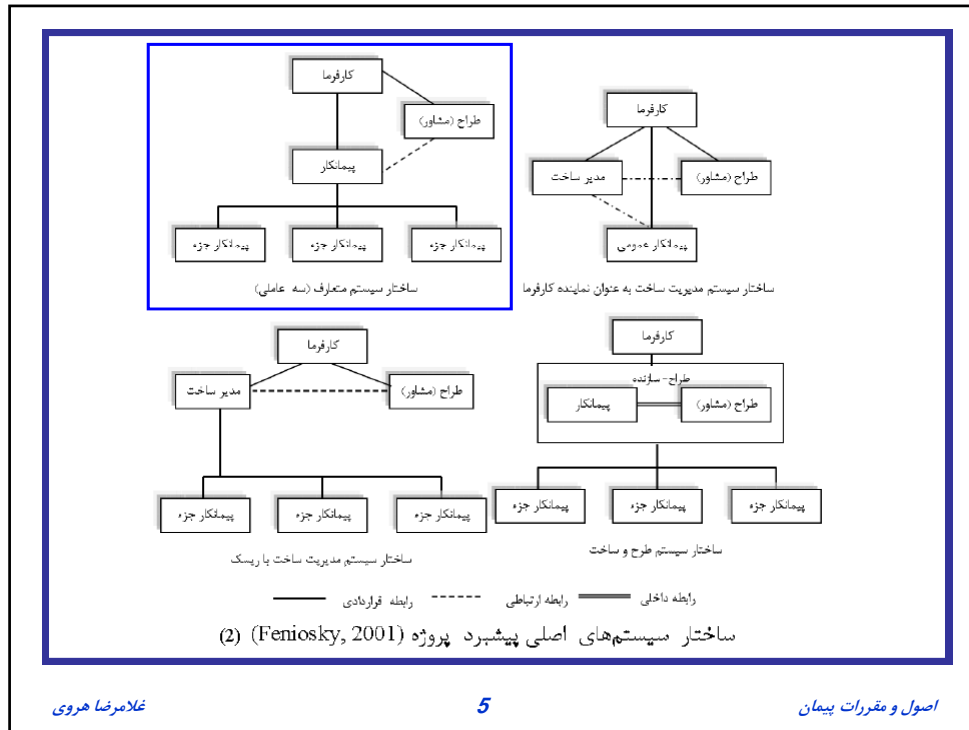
کارفرما

طراح (مشاور)

پیمانکار

پیمانکار جزء

پیمانکار جزء

پیمانکار جزء

ساختار سیستم متعارف (سه عاملی)

کارفرما

مدیر ساخت

طراح (مشاور)

پیمانکار عمومی

ساختار سیستم مدیریت ساخت به عنوان نماینده کارفرما

کارفرما

مدیر ساخت

طراح (مشاور)

پیمانکار جزء

پیمانکار جزء

پیمانکار جزء

ساختار سیستم مدیریت ساخت با ریسک

کارفرما

طراح - سازنده

پیمانکار

طراح (مشاور)

پیمانکار جزء

پیمانکار جزء

پیمانکار جزء

ساختار سیستم طرح و ساخت

رابطه قراردادی

رابطه ارتباطی

رابطه داخلی

ساختار سیستم‌های اصلی پیشبرد پروژه (Feniosky, 2001) (2)

اصول و مقررات پیمان

5

غلامرضا هروی